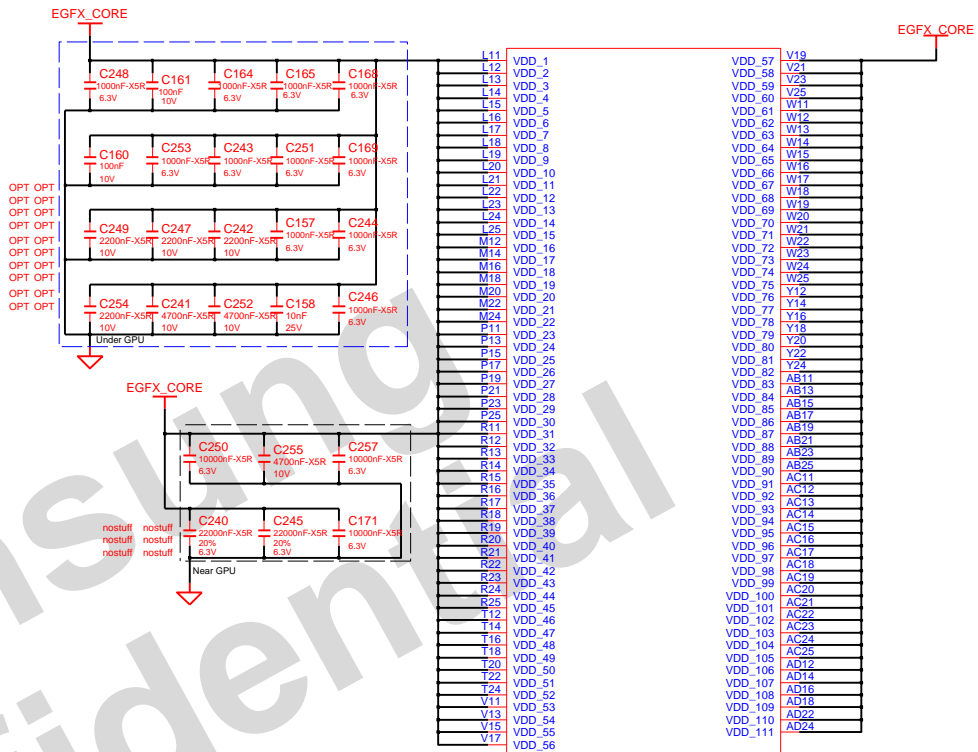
EGFX_CORE

C248 1000nF-X5R 6.3V
C161 100nF 10V
C164 1000nF-X5R 6.3V
C165 1000nF-X5R 6.3V
C168 1000nF-X5R 6.3V

C160 100nF 10V
C253 1000nF-X5R 6.3V
C243 1000nF-X5R 6.3V
C251 1000nF-X5R 6.3V
C169 1000nF-X5R 6.3V

OPT OPT
OPT OPT
OPT OPT
OPT OPT
OPT OPT
OPT OPT
OPT OPT
OPT OPT
OPT OPT

C249 2200nF-X5R 10V
C247 2200nF-X5R 10V
C242 2200nF-X5R 10V
C157 1000nF-X5R 6.3V
C244 1000nF-X5R 6.3V

C254 2200nF-X5R 10V
C241 4700nF-X5R 10V
C252 4700nF-X5R 10V
C158 10nF 25V
C246 1000nF-X5R 6.3V

Under GPU

EGFX_CORE

C250 10000nF-X5R 6.3V
C255 4700nF-X5R 10V
C257 10000nF-X5R 6.3V

nostuff nostuff
nostuff nostuff
nostuff nostuff

C240 22000nF-X5R 20% 6.3V
C245 22000nF-X5R 20% 6.3V
C171 10000nF-X5R 6.3V

Near GPU

L11 VDD_1
L12 VDD_2
L13 VDD_3
L14 VDD_4
L15 VDD_5
L16 VDD_6
L17 VDD_7
L18 VDD_8
L19 VDD_9
L20 VDD_10
L21 VDD_11
L22 VDD_12
L23 VDD_13
L24 VDD_14
L25 VDD_15
M12 VDD_16
M14 VDD_17
M16 VDD_18
M18 VDD_19
M20 VDD_20
M22 VDD_21
M24 VDD_22
P11 VDD_23
P13 VDD_24
P15 VDD_25
P17 VDD_26
P19 VDD_27
P21 VDD_28
P23 VDD_29
P25 VDD_30
R11 VDD_31
R12 VDD_32
R13 VDD_33
R14 VDD_34
R15 VDD_35
R16 VDD_36
R17 VDD_37
R18 VDD_38
R19 VDD_39
R20 VDD_40
R21 VDD_41
R22 VDD_42
R23 VDD_43
R24 VDD_44
R25 VDD_45
T12 VDD_46
T14 VDD_47
T16 VDD_48
T18 VDD_49
T20 VDD_50
T22 VDD_51
T24 VDD_52
V11 VDD_53
V13 VDD_54
V15 VDD_55
V17 VDD_56

VDD_57 V19
VDD_58 V21
VDD_59 V23
VDD_60 V25
VDD_61 W11
VDD_62 W12
VDD_63 W13
VDD_64 W14
VDD_65 W15
VDD_66 W16
VDD_67 W17
VDD_68 W18
VDD_69 W19
VDD_70 W20
VDD_71 W21
VDD_72 W22
VDD_73 W23
VDD_74 W24
VDD_75 W25
VDD_76 Y12
VDD_77 Y14
VDD_78 Y16
VDD_79 Y18
VDD_80 Y20
VDD_81 Y22
VDD_82 Y24
VDD_83 AB11
VDD_84 AB13
VDD_85 AB15
VDD_86 AB17
VDD_87 AB19
VDD_88 AB21
VDD_89 AB23
VDD_90 AB25
VDD_91 AC11
VDD_92 AC12
VDD_93 AC13
VDD_94 AC14
VDD_95 AC15
VDD_96 AC16
VDD_97 AC17
VDD_98 AC18
VDD_99 AC19
VDD_100 AC20
VDD_101 AC21
VDD_102 AC22
VDD_103 AC23
VDD_104 AC24
VDD_105 AC25
VDD_106 AD12
VDD_107 AD14
VDD_108 AD16
VDD_109 AD18
VDD_110 AD22
VDD_111 AD24

EGFX_CORE

sung
idential